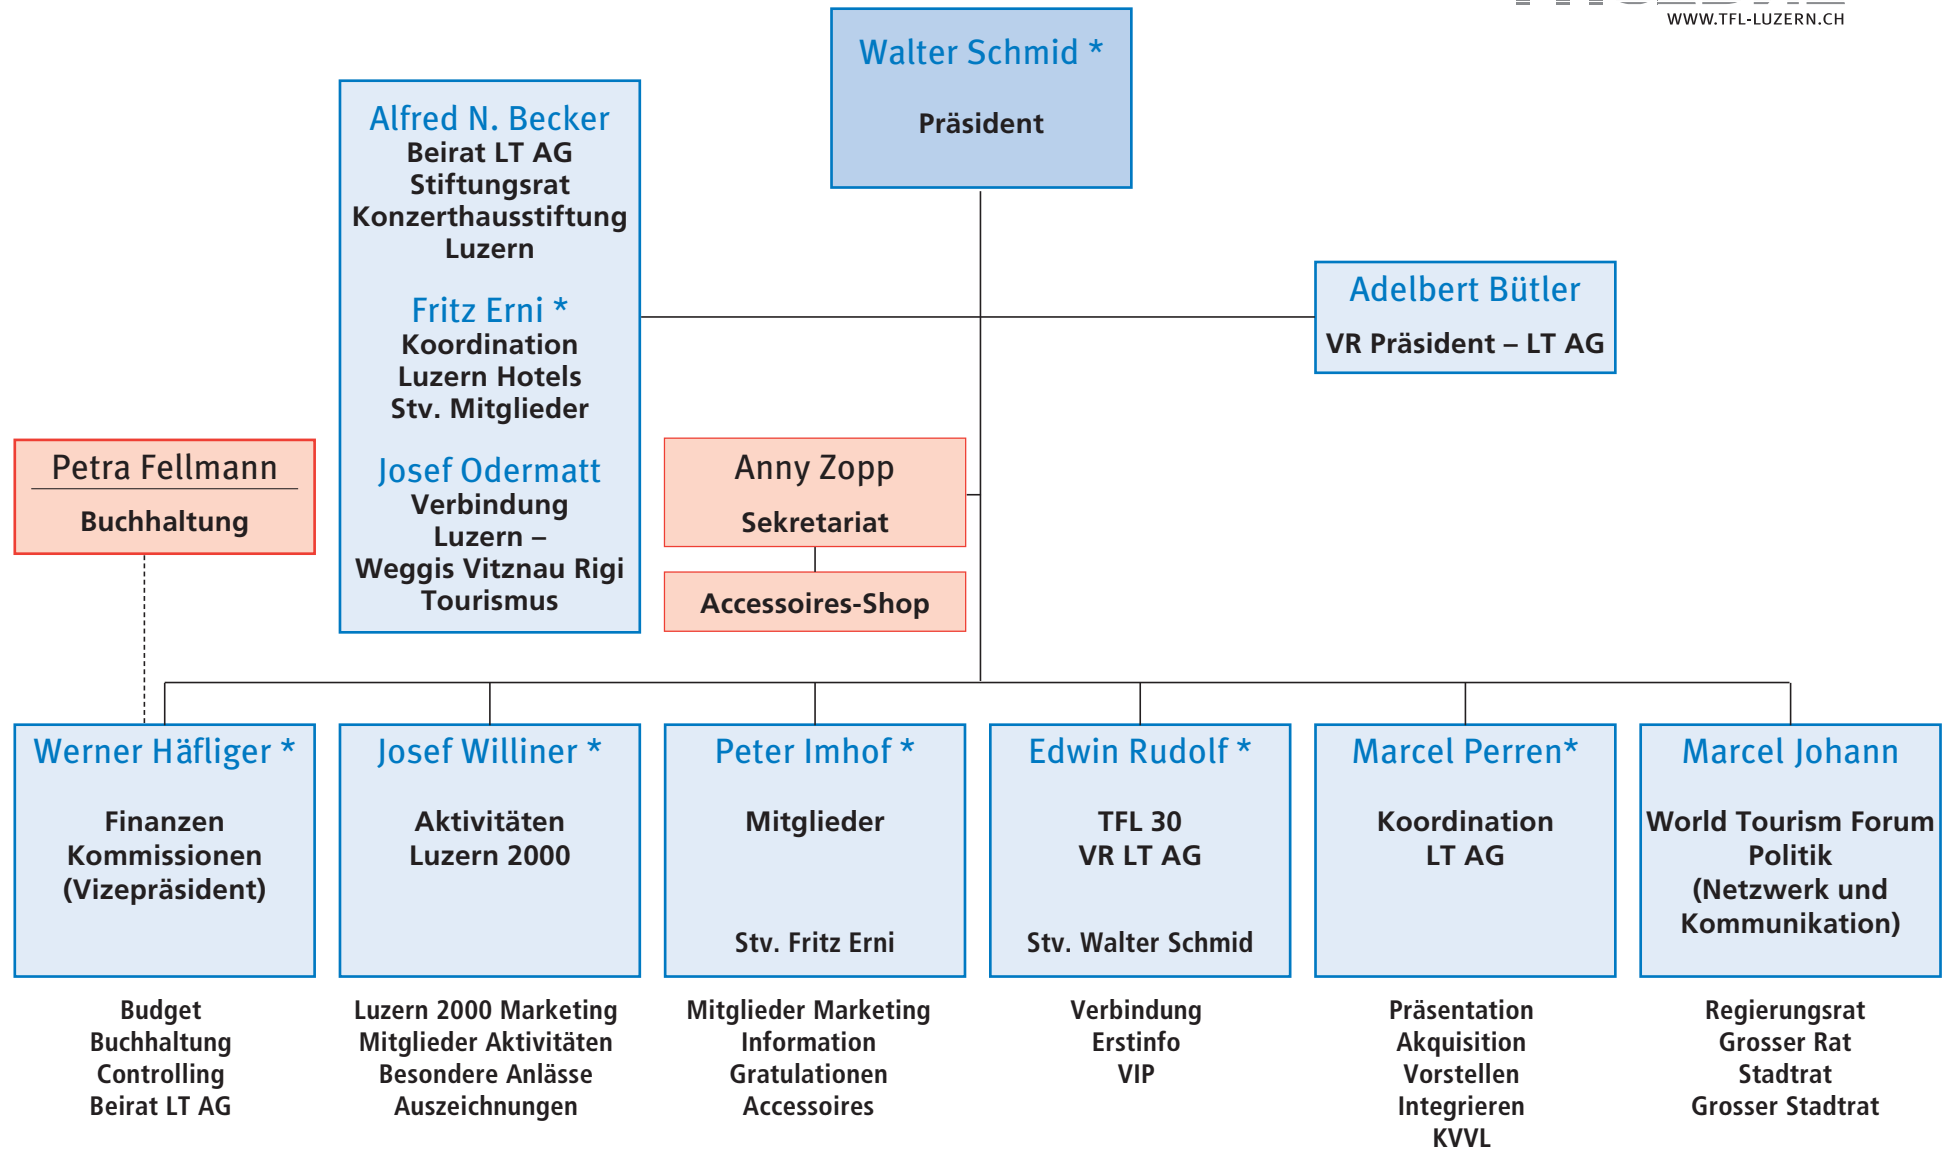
WWW.TFL-LUZERN.CH

Walter Schmid *
Präsident

Alfred N. Becker
Beirat LT AG
Stiftungsrat
Konzerthausstiftung
Luzern

Fritz Erni *
Koordination
Luzern Hotels
Stv. Mitglieder

Josef Odermatt
Verbindung
Luzern –
Weggis Vitznau Rigi
Tourismus

Adelbert Bütler
VR Präsident – LT AG

Petra Fellmann
Buchhaltung

Anny Zopp
Sekretariat

Accessoires-Shop

Werner Häfliger *
Finanzen
Kommissionen
(Vizepräsident)

Josef Williner *
Aktivitäten
Luzern 2000

Peter Imhof *
Mitglieder
Stv. Fritz Erni

Edwin Rudolf *
TFL 30
VR LT AG
Stv. Walter Schmid

Marcel Perren*
Koordination
LT AG

Marcel Johann
World Tourism Forum
Politik
(Netzwerk und
Kommunikation)

Budget
Buchhaltung
Controlling
Beirat LT AG

Luzern 2000 Marketing
Mitglieder Aktivitäten
Besondere Anlässe
Auszeichnungen

Mitglieder Marketing
Information
Gratulationen
Accessoires

Verbindung
Erstinfo
VIP

Präsentation
Akquisition
Vorstellen
Integrieren
KVVL

Regierungsrat
Grosser Rat
Stadtrat
Grosser Stadtrat